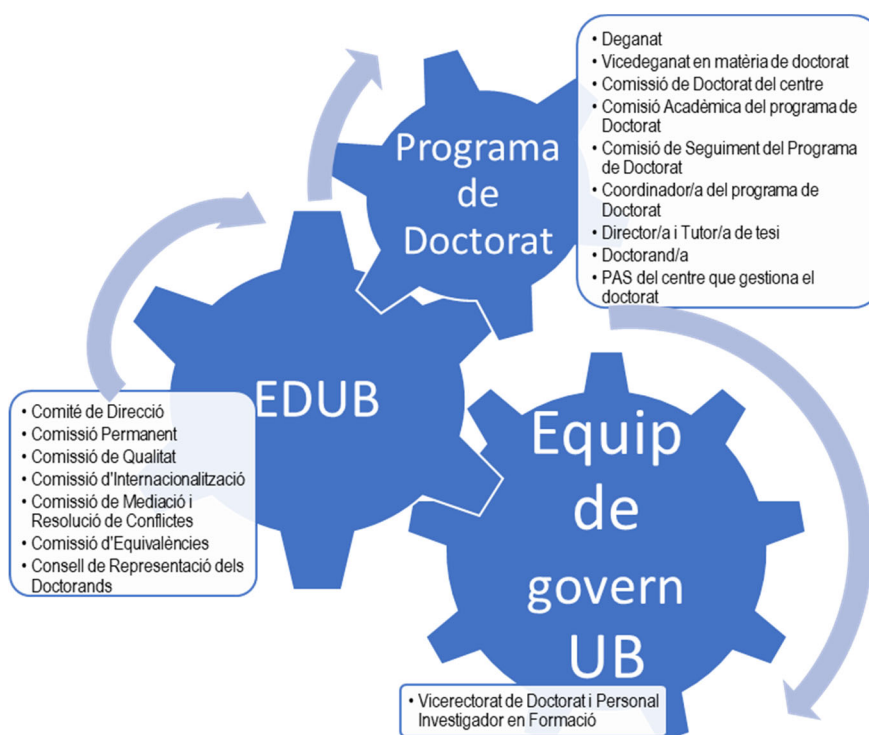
Programa de Doctorat

• Deganat
• Vicedeganat en matèria de doctorat
• Comissió de Doctorat del centre
• Comisió Acadèmica del programa de Doctorat
• Comisió de Seguiment del Programa de Doctorat
• Coordinador/a del programa de Doctorat
• Director/a i Tutor/a de tesi
• Doctorand/a
• PAS del centre que gestiona el doctorat

EDUB

• Comité de Direcció
• Comissió Permanent
• Comissió de Qualitat
• Comissió d'Internacionalització
• Comissió de Mediació i Resolució de Conflictes
• Comissió d'Equivalències
• Consell de Representació dels Doctorands

Equip de govern UB

• Vicerectorat de Doctorat i Personal Investigador en Formació